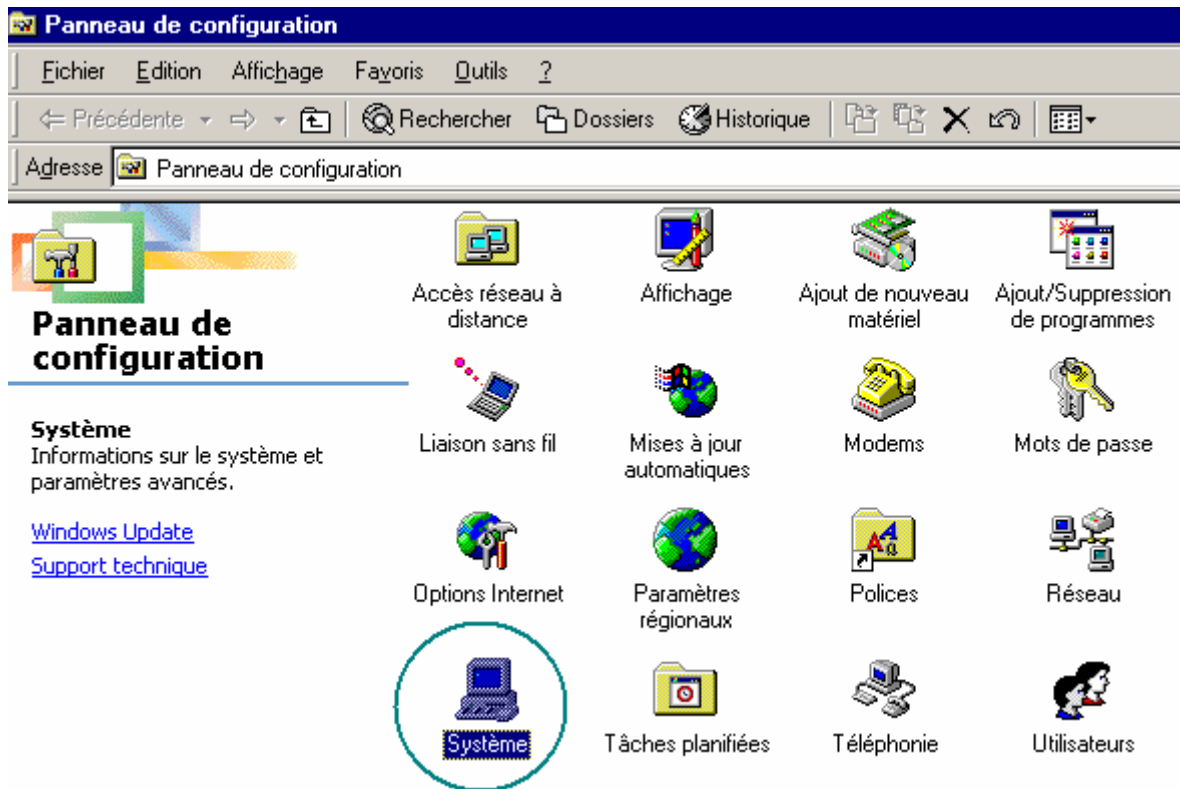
Panneau de configuration

Fichier Edition Affichage Favoris Outils ?

Précédente Rechercher Dossiers Historique

Adresse Panneau de configuration

Panneau de configuration

Système
Informations sur le système et paramètres avancés.

Windows Update
Support technique

Accès réseau à distance
Affichage
Ajout de nouveau matériel
Ajout/Suppression de programmes
Liaison sans fil
Mises à jour automatiques
Modems
Mots de passe
Options Internet
Paramètres régionaux
Polices
Réseau
Système
Tâches planifiées
Téléphonie
Utilisateurs